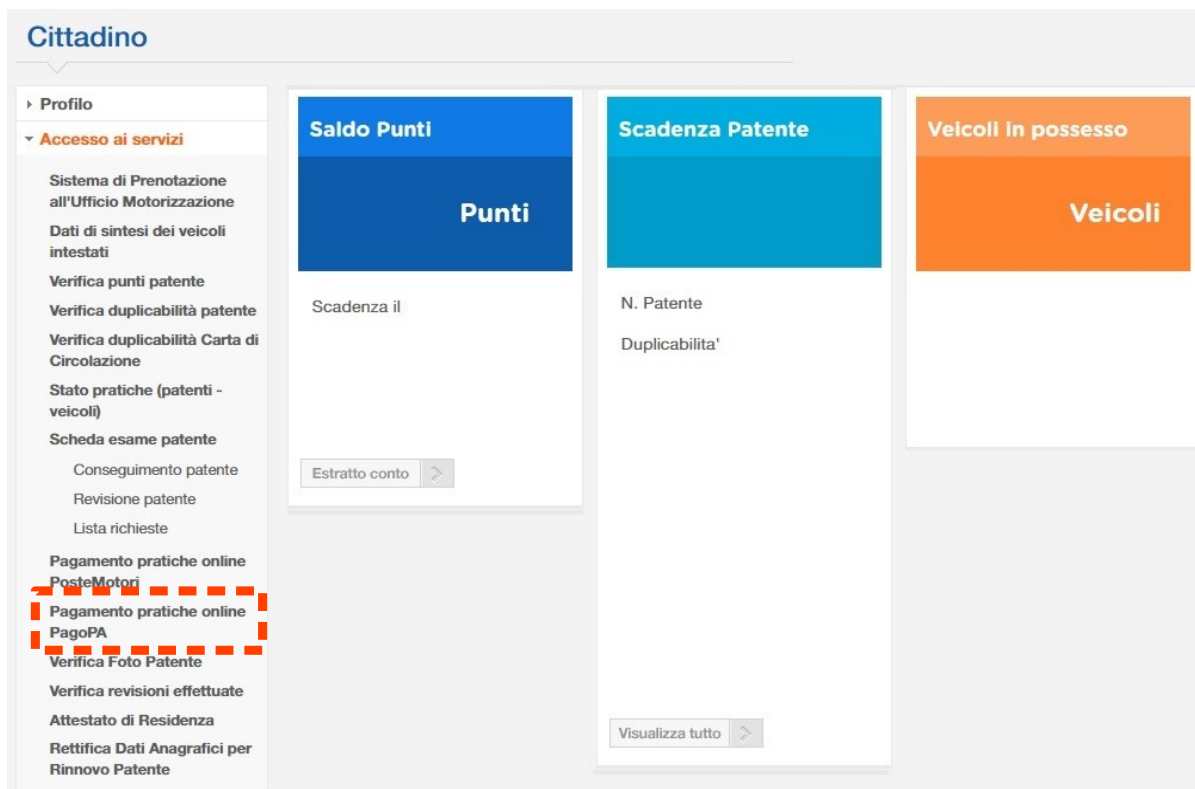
Cittadino

Profilo

Accesso ai servizi

Sistema di Prenotazione all'Ufficio Motorizzazione

Dati di sintesi dei veicoli intestati

Verifica punti patente

Verifica duplicabilità patente

Verifica duplicabilità Carta di Circolazione

Stato pratiche (patenti - veicoli)

Scheda esame patente

Conseguimento patente

Revisione patente

Lista richieste

Pagamento pratiche online PosteMotori

Pagamento pratiche online PagoPA

Verifica Foto Patente

Verifica revisioni effettuate

Attestato di Residenza

Rettifica Dati Anagrafici per Rinnovo Patente

Saldo Punti

Punti

Scadenza il

Estratto conto

Scadenza Patente

N. Patente

Duplicabilita'

Visualizza tutto

Veicoli in possesso

Veicoli